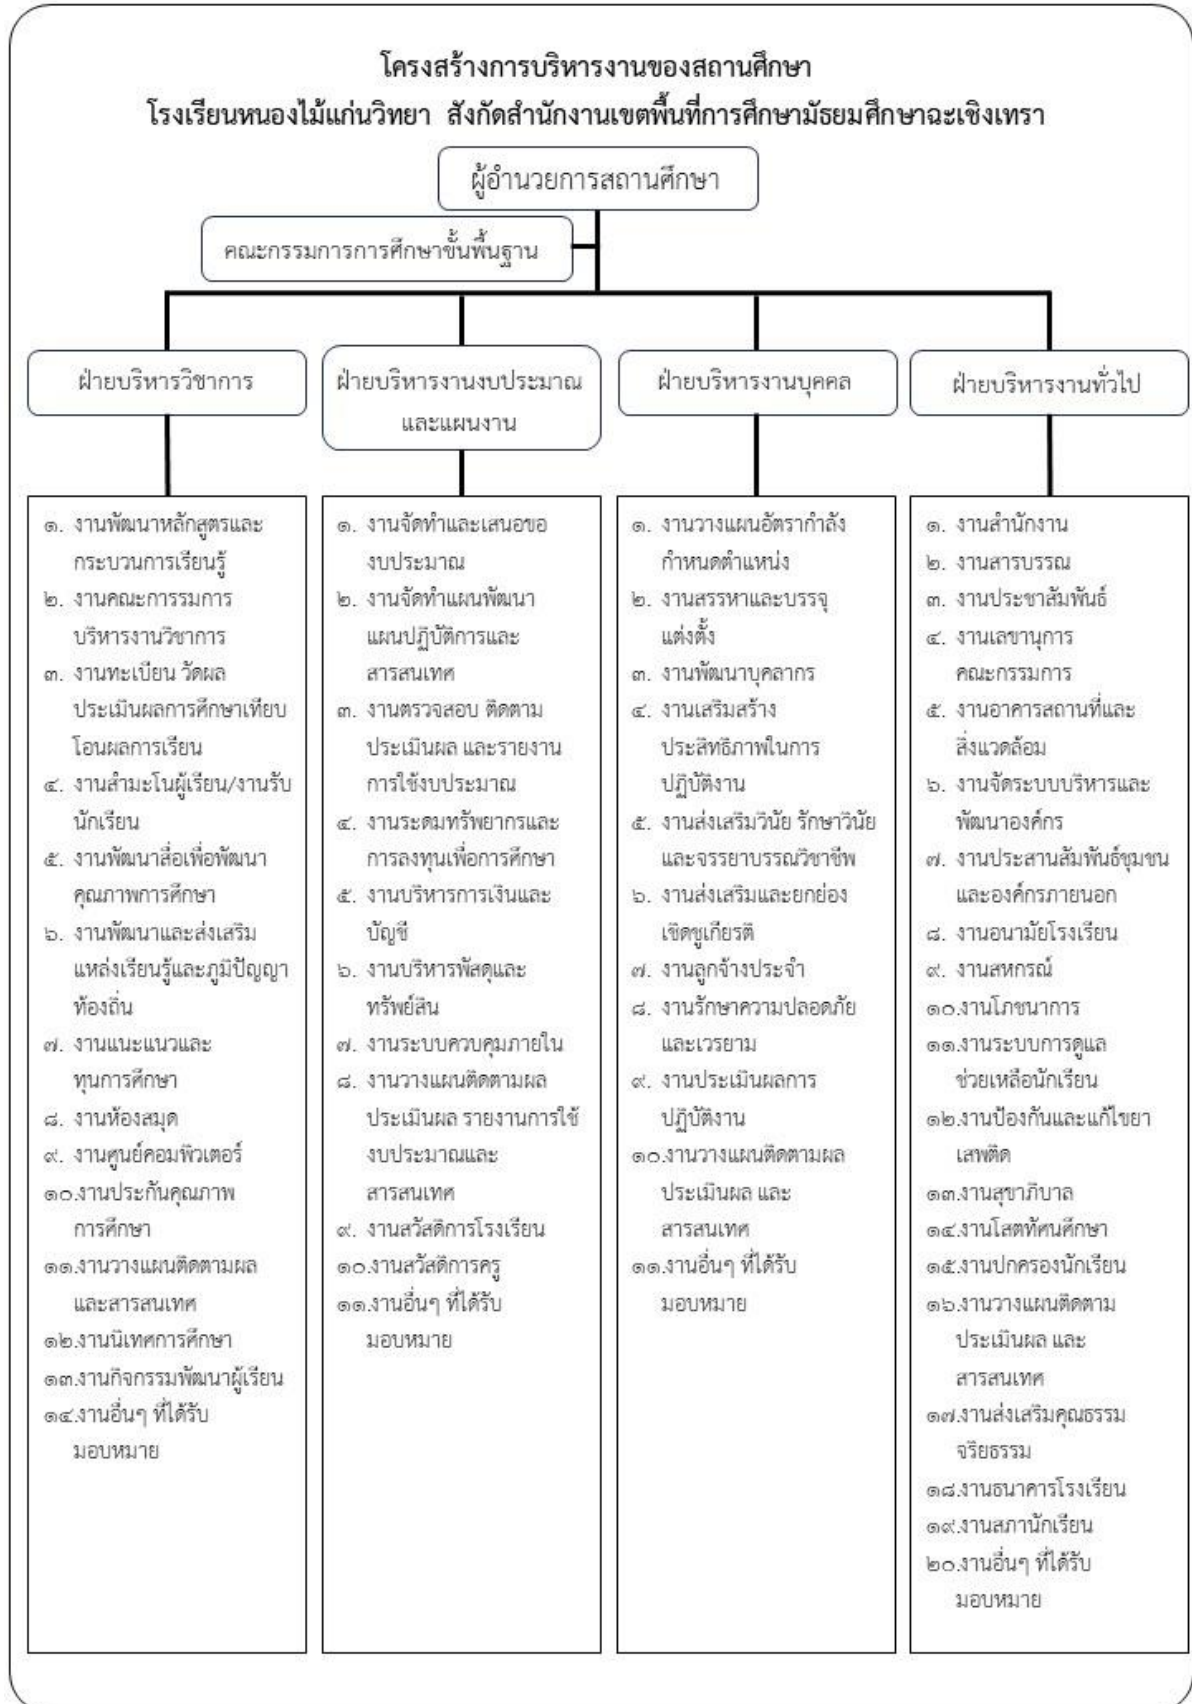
โครงสร้างการบริหารงานของสถานศึกษา
โรงเรียนหนองไม้แก่นวิทยา สังกัดสำนักงานเขตพื้นที่การศึกษามัธยมศึกษาฉะเชิงเทรา

ผู้อำนวยการสถานศึกษา

คณะกรรมการการศึกษาขั้นพื้นฐาน

ฝ่ายบริหารวิชาการ

๑. งานพัฒนาหลักสูตรและกระบวนการเรียนรู้
๒. งานคณะการรมการบริหารงานวิชาการ
๓. งานทะเบียน วัดผล ประเมินผลการศึกษาเทียบโอนผลการเรียน
๔. งานสำมะโนผู้เรียน/งานรับนักเรียน
๕. งานพัฒนาสื่อเพื่อพัฒนาคุณภาพการศึกษา
๖. งานพัฒนาและส่งเสริมแหล่งเรียนรู้และภูมิปัญญาท้องถิ่น
๗. งานแนะแนวและทุนการศึกษา
๘. งานห้องสมุด
๙. งานศูนย์คอมพิวเตอร์
๑๐.งานประกันคุณภาพการศึกษา
๑๑.งานวางแผนติดตามผลและสารสนเทศ
๑๒.งานนิเทศการศึกษา
๑๓.งานกิจกรรมพัฒนาผู้เรียน
๑๔.งานอื่นๆ ที่ได้รับมอบหมาย

ฝ่ายบริหารงานงบประมาณและแผนงาน

๑. งานจัดทำและเสนอของบประมาณ
๒. งานจัดทำแผนพัฒนาแผนปฏิบัติการและสารสนเทศ
๓. งานตรวจสอบ ติดตามประเมินผล และรายงานการใช้งบประมาณ
๔. งานระดมทรัพยากรและการลงทุนเพื่อการศึกษา
๕. งานบริหารการเงินและบัญชี
๖. งานบริหารพัสดุและทรัพย์สิน
๗. งานระบบควบคุมภายใน
๘. งานวางแผนติดตามผลประเมินผล รายงานการใช้งบประมาณและสารสนเทศ
๙. งานสวัสดิการโรงเรียน
๑๐.งานสวัสดิการครู
๑๑.งานอื่นๆ ที่ได้รับมอบหมาย

ฝ่ายบริหารงานบุคคล

๑. งานวางแผนอัตรากำลังกำหนดตำแหน่ง
๒. งานสรรหาและบรรจุแต่งตั้ง
๓. งานพัฒนาบุคลากร
๔. งานเสริมสร้างประสิทธิภาพในการปฏิบัติงาน
๕. งานส่งเสริมวินัย รักษาวินัยและจรรยาบรรณวิชาชีพ
๖. งานส่งเสริมและยกย่องเชิดชูเกียรติ
๗. งานลูกจ้างประจำ
๘. งานรักษาความปลอดภัยและเวรยาม
๙. งานประเมินผลการปฏิบัติงาน
๑๐.งานวางแผนติดตามผลประเมินผล และสารสนเทศ
๑๑.งานอื่นๆ ที่ได้รับมอบหมาย

ฝ่ายบริหารงานทั่วไป

๑. งานสำนักงาน
๒. งานสารบรรณ
๓. งานประชาสัมพันธ์
๔. งานเลขานุการคณะกรรมการ
๕. งานอาคารสถานที่และสิ่งแวดล้อม
๖. งานจัดระบบบริหารและพัฒนาองค์กร
๗. งานประสานสัมพันธ์ชุมชนและองค์กรภายนอก
๘. งานอนามัยโรงเรียน
๙. งานสหกรณ์
๑๐.งานโภชนาการ
๑๑.งานระบบการดูแลช่วยเหลือนักเรียน
๑๒.งานป้องกันและแก้ไขยาเสพติด
๑๓.งานสุขาภิบาล
๑๔.งานโสตทัศนศึกษา
๑๕.งานปกครองนักเรียน
๑๖.งานวางแผนติดตามประเมินผล และสารสนเทศ
๑๗.งานส่งเสริมคุณธรรมจริยธรรม
๑๘.งานธนาคารโรงเรียน
๑๙.งานสภานักเรียน
๒๐.งานอื่นๆ ที่ได้รับมอบหมาย